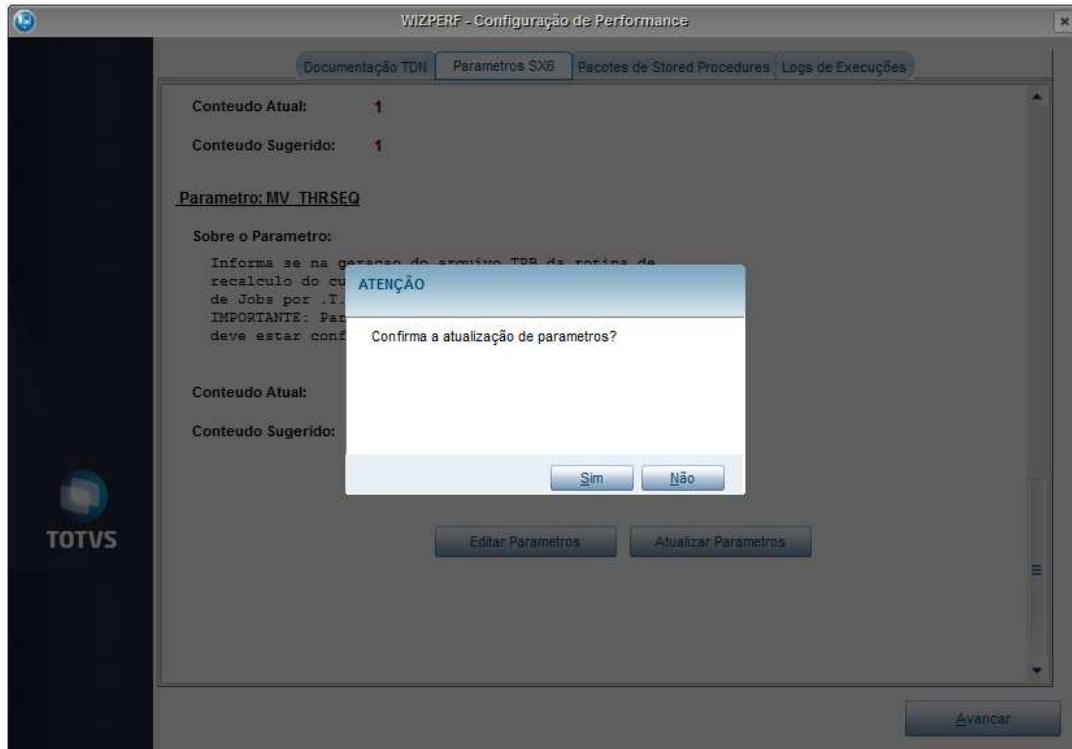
WIZPERF - Configuração de Performance

Documentação TDN | Parametros SX6 | Pacotes de Stored Procedures | Logs de Execuções

Conteudo Atual: 1

Conteudo Sugerido: 1

Parametro: MV_THRSEQ

Sobre o Parametro:

Informa se na geracao do arquivo TRB da rotina de recalculo do cu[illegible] de Jobs por .T.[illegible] IMPORTANTE: Par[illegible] deve estar conf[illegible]

Conteudo Atual:

Conteudo Sugerido:

ATENÇÃO

Confirma a atualização de parametros?

Sim | Não

Editar Parametros | Atualizar Parametros

TOTVS

Avancar